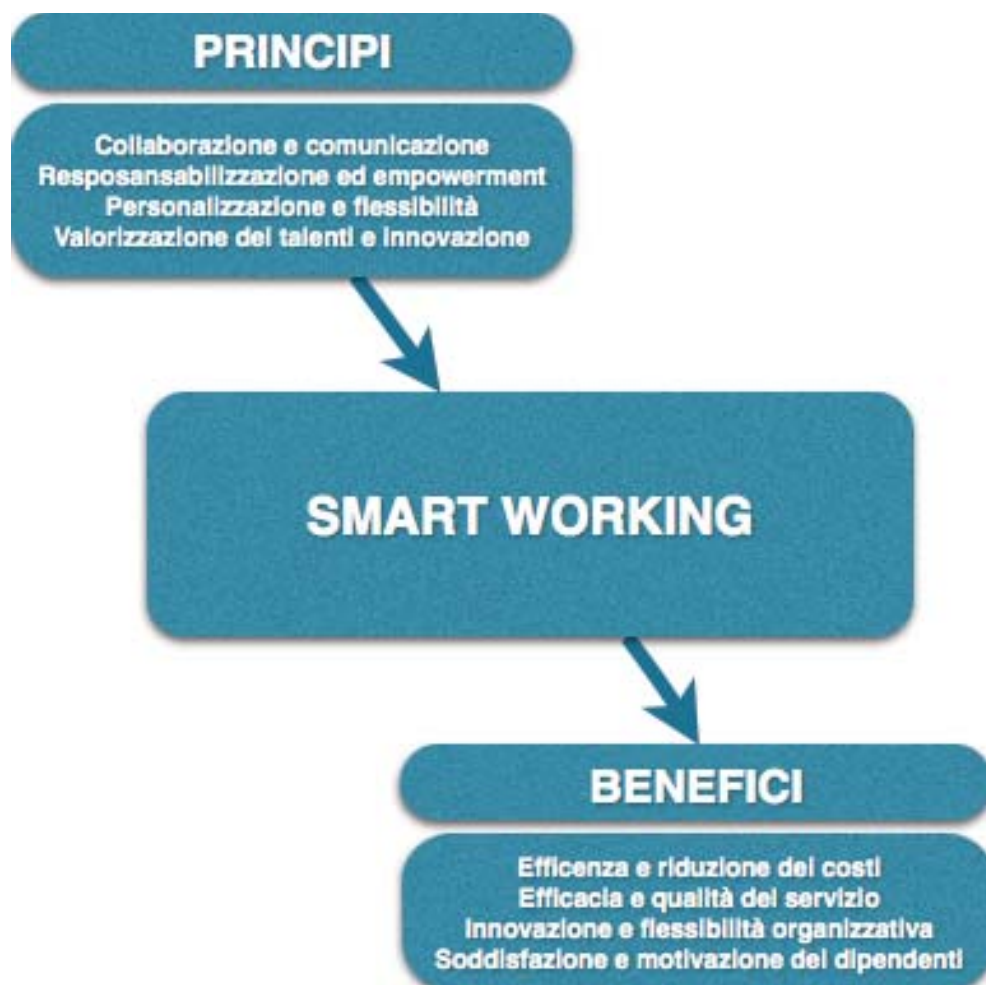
PRINCIPI

Collaborazione e comunicazione
Resposansabilizzazione ed empowerment
Personalizzazione e flessibilità
Valorizzazione dei talenti e innovazione

SMART WORKING

BENEFICI

Efficenza e riduzione dei costi
Efficacia e qualità del servizio
Innovazione e flessibilità organizzativa
Soddisfazione e motivazione dei dipendenti